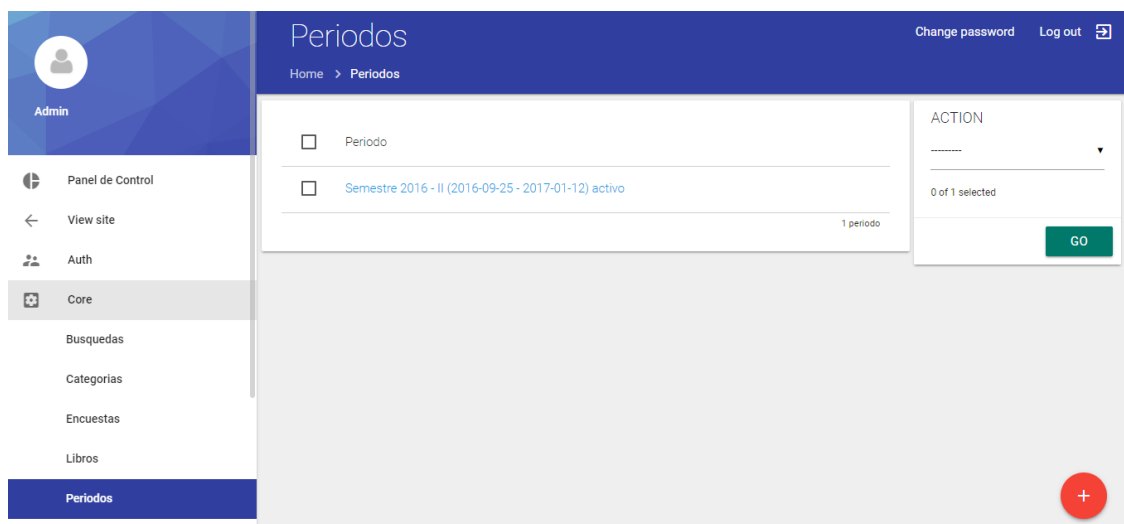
Admin

Panel de Control
View site
Auth
Core
Busquedas
Categorias
Encuestas
Libros
Periodos

Periodos

Home > Periodos

Change password Log out

Periodo

Semestre 2016 - II (2016-09-25 - 2017-01-12) activo

1 periodo

ACTION

---------

0 of 1 selected

GO

+